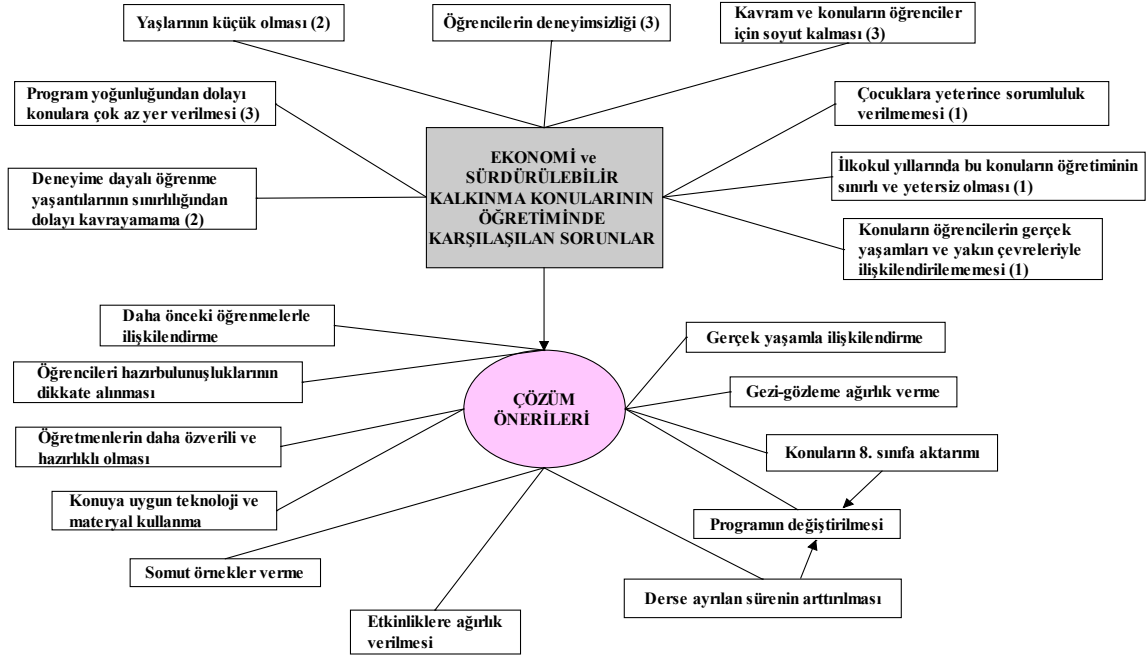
Yaşlarının küçük olması (2)

Öğrencilerin deneyimsizliği (3)

Kavram ve konuların öğrenciler için soyut kalması (3)

Program yoğunluğundan dolayı konulara çok az yer verilmesi (3)

Çocuklara yeterince sorumluluk verilmemesi (1)

Deneyime dayalı öğrenme yaşantılarının sınırlılığından dolayı kavrayamama (2)

EKONOMİ ve SÜRDÜRÜLEBİLİR KALKINMA KONULARININ ÖĞRETİMİNDE KARŞILAŞILAN SORUNLAR

İlkokul yıllarında bu konuların öğretiminin sınırlı ve yetersiz olması (1)

Konuların öğrencilerin gerçek yaşamları ve yakın çevreleriyle ilişkilendirilememesi (1)

Daha önceki öğrenmelerle ilişkilendirme

Öğrencileri hazırbulunuşluklarının dikkate alınması

ÇÖZÜM ÖNERİLERİ

Gerçek yaşamla ilişkilendirme

Gezi-gözleme ağırlık verme

Öğretmenlerin daha özverili ve hazırlıklı olması

Konuların 8. sınıfa aktarımı

Konuya uygun teknoloji ve materyal kullanma

Programın değiştirilmesi

Somut örnekler verme

Derse ayrılan sürenin arttırılması

Etkinliklere ağırlık verilmesi